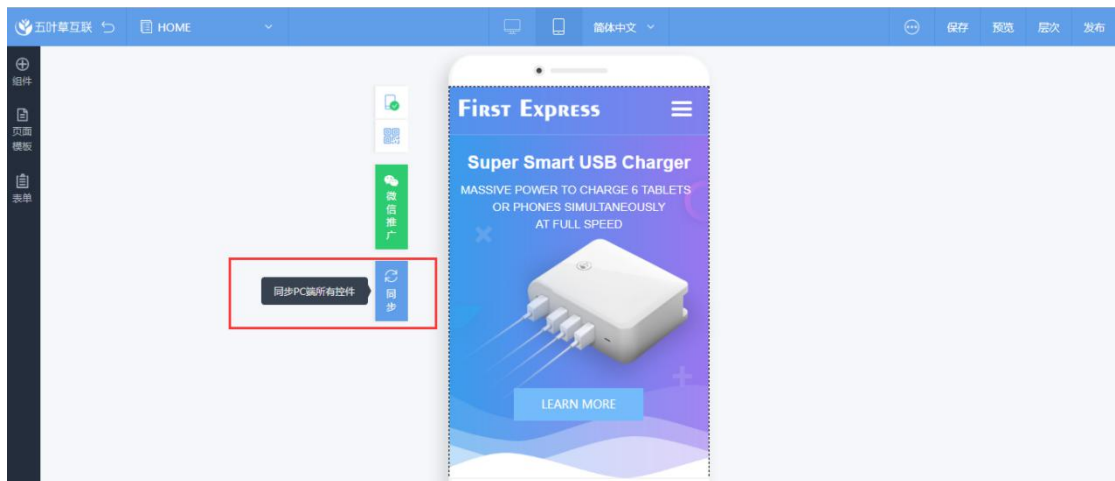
五叶草互联 HOME 简体中文 保存 预览 层次 发布

组件
页面模板
表单

微信推广
同步PC端所有控件
同步

First Express
Super Smart USB Charger
MASSIVE POWER TO CHARGE 6 TABLETS OR PHONES SIMULTANEOUSLY AT FULL SPEED
LEARN MORE